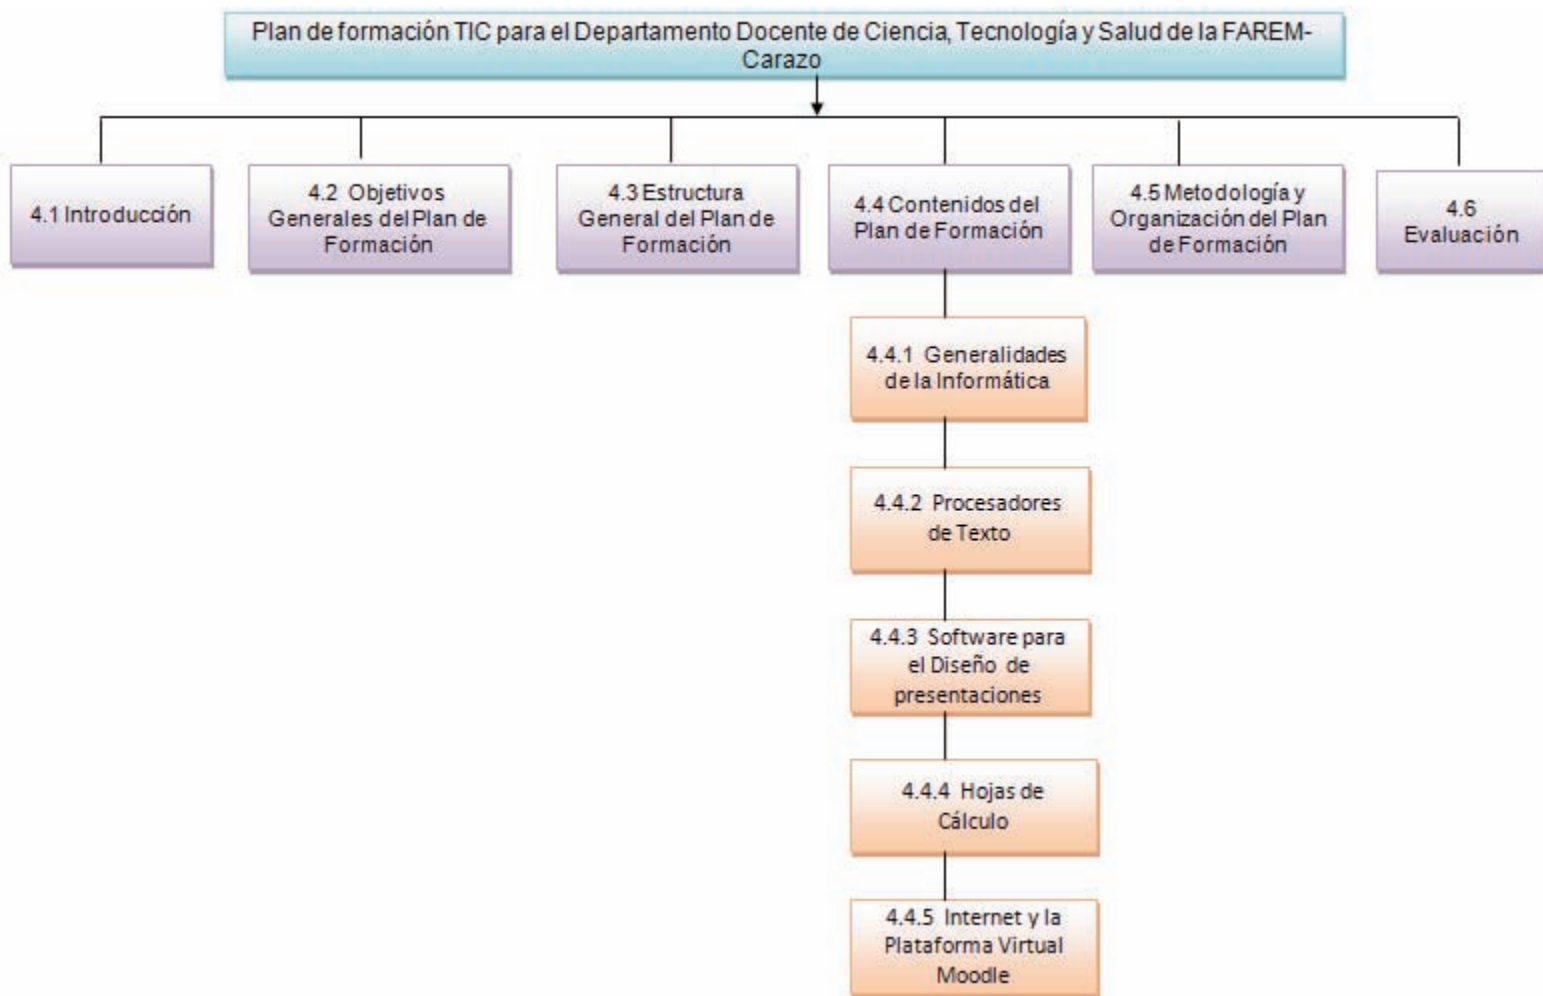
Plan de formación TIC para el Departamento Docente de Ciencia, Tecnología y Salud de la FAREM-Carazo

4.1 Introducción

4.2 Objetivos Generales del Plan de Formación

4.3 Estructura General del Plan de Formación

4.4 Contenidos del Plan de Formación

4.5 Metodología y Organización del Plan de Formación

4.6 Evaluación

4.4.1 Generalidades de la Informática

4.4.2 Procesadores de Texto

4.4.3 Software para el Diseño de presentaciones

4.4.4 Hojas de Cálculo

4.4.5 Internet y la Plataforma Virtual Moodle